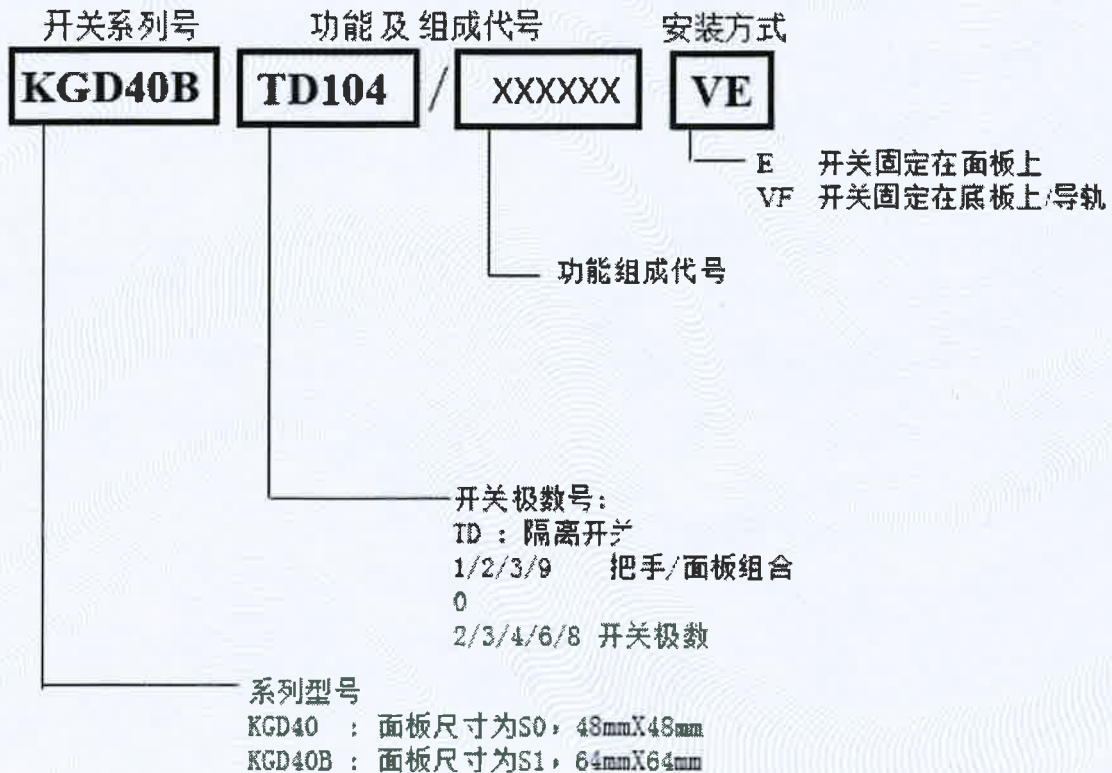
开关系列号　功能及组成代号　安装方式

KGD40B　TD104 / XXXXXX　VE

E　开关固定在面板上
VF　开关固定在底板上/导轨

功能组成代号

开关极数号：
TD ：隔离开关
1/2/3/9　把手/面板组合
0
2/3/4/6/8 开关极数

系列型号
KGD40 ：面板尺寸为S0，48mmX48mm
KGD40B ：面板尺寸为S1，64mmX64mm